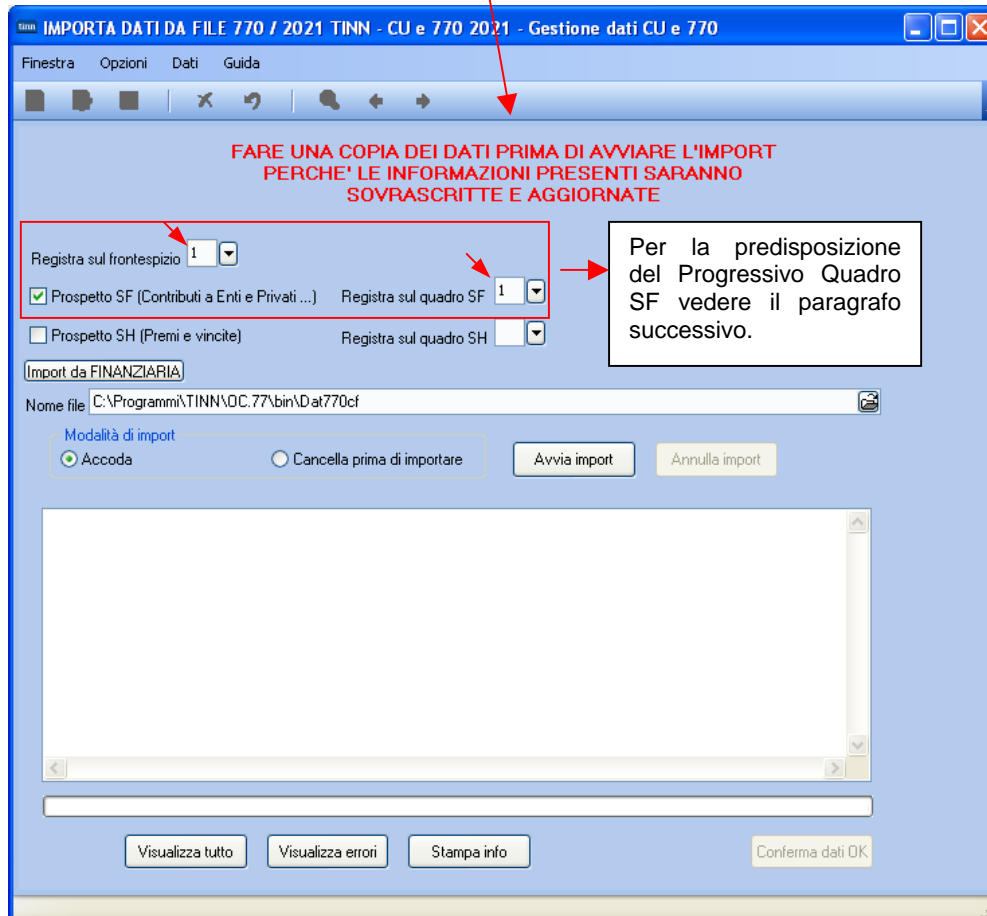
tinn IMPORTA DATI DA FILE 770 / 2021 TINN - CU e 770 2021 - Gestione dati CU e 770

Finestra Opzioni Dati Guida

FARE UNA COPIA DEI DATI PRIMA DI AVVIARE L'IMPORT PERCHE' LE INFORMAZIONI PRESENTI SARANNO SOVRASCRITTE E AGGIORNATE

Registra sul frontespizio 1

Prospetto SF (Contributi a Enti e Privati ...) Registra sul quadro SF 1

Prospetto SH (Premi e vincite) Registra sul quadro SH

Per la predisposizione del Progressivo Quadro SF vedere il paragrafo successivo.

Import da FINANZIARIA

Nome file C:\Programmi\TINN\OC.77\bin\Dat770cf

Modalità di import

Accoda

Cancella prima di importare

Avvia import

Annulla import

Visualizza tutto

Visualizza errori

Stampa info

Conferma dati OK